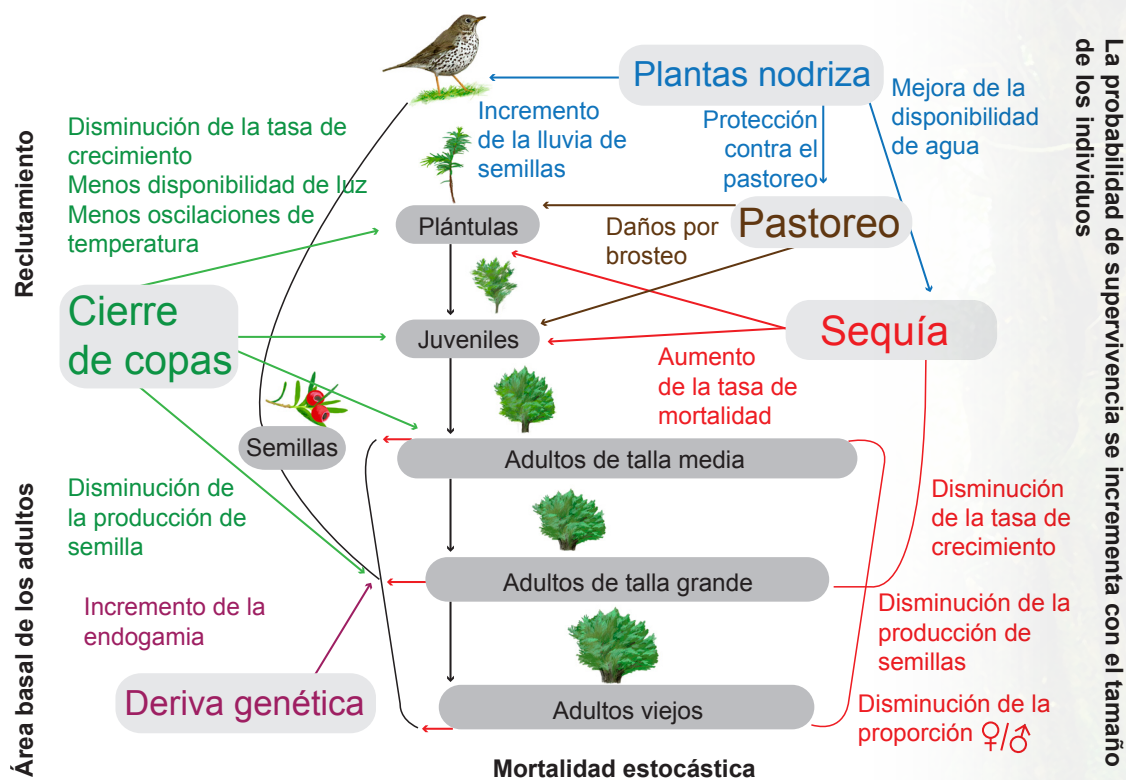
Reclutamiento

Área basal de los adultos

La probabilidad de supervivencia se incrementa con el tamaño de los individuos

Plantas nodriza

Incremento de la lluvia de semillas

Protección contra el pastoreo

Mejora de la disponibilidad de agua

Disminución de la tasa de crecimiento
Menos disponibilidad de luz
Menos oscilaciones de temperatura

Plántulas

Daños por brosteo

Pastoreo

Cierre de copas

Juveniles

Sequía

Aumento de la tasa de mortalidad

Semillas

Adultos de talla media

Disminución de la producción de semilla

Disminución de la tasa de crecimiento

Adultos de talla grande

Incremento de la endogamia

Disminución de la producción de semillas

Deriva genética

Adultos viejos

Disminución de la proporción ♀/♂

Mortalidad estocástica